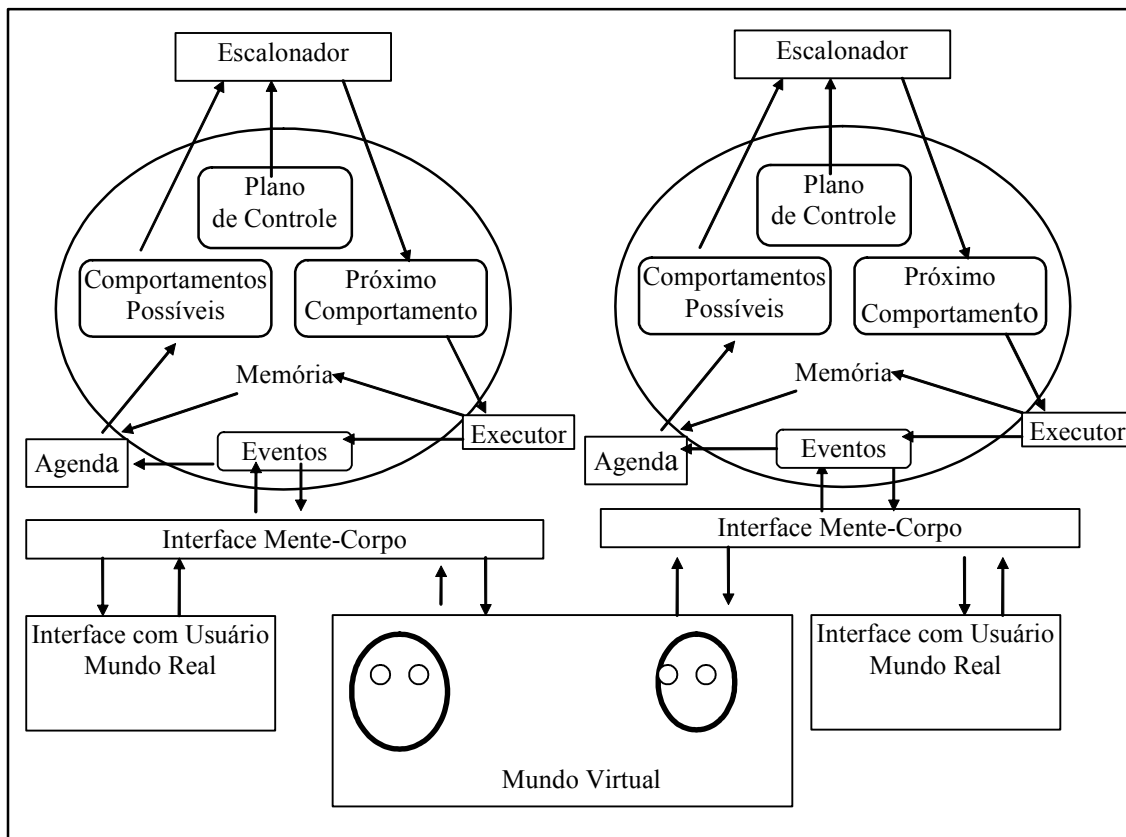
Escalonador

Plano de Controle

Comportamentos Possíveis

Próximo Comportamento

Memória

Executor

Agenda

Eventos

Interface Mente-Corpo

Interface com Usuário Mundo Real

Escalonador

Plano de Controle

Comportamentos Possíveis

Próximo Comportamento

Memória

Executor

Agenda

Eventos

Interface Mente-Corpo

Interface com Usuário Mundo Real

Mundo Virtual